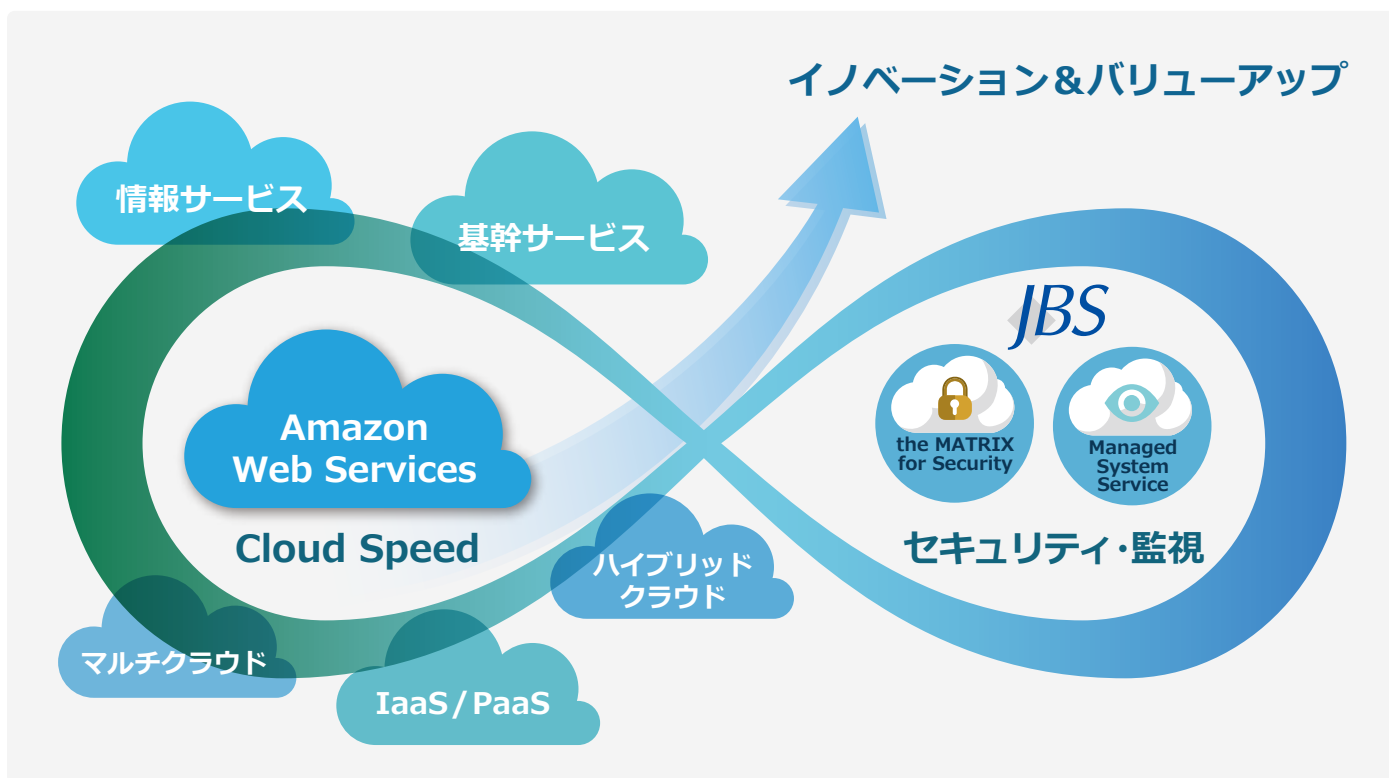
イノベーション&バリューアップ

情報サービス

基幹サービス

JBS

Amazon Web Services

Cloud Speed

the MATRIX for Security

Managed System Service

セキュリティ・監視

ハイブリッド クラウド

マルチクラウド

IaaS / PaaS